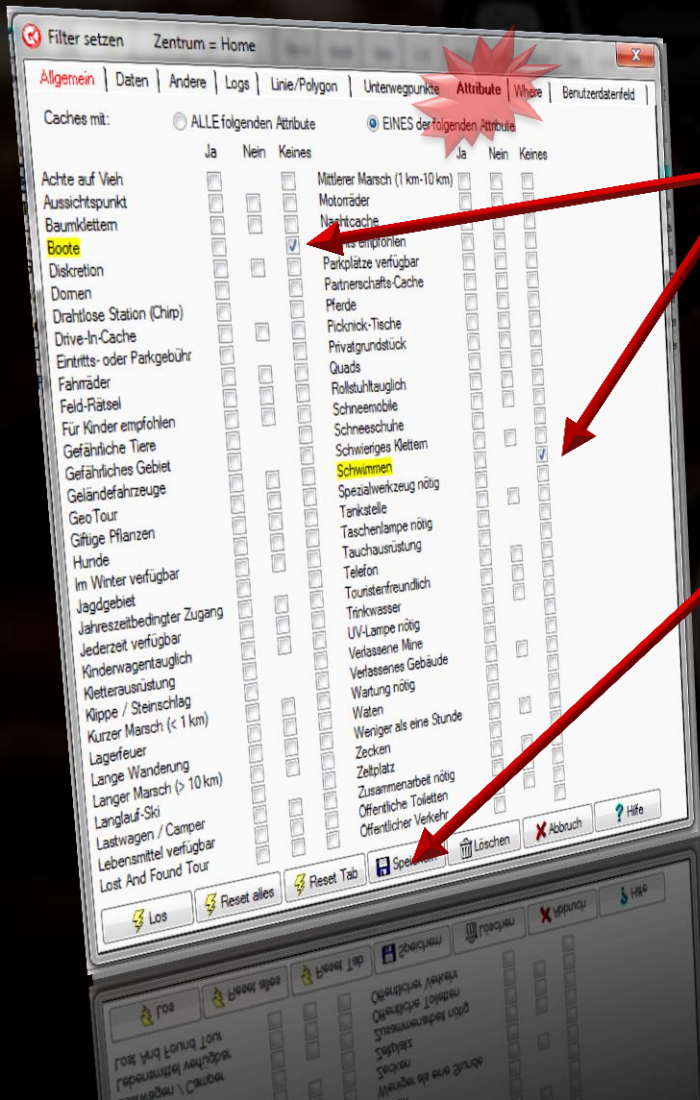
Filter setzen    Zentrum = Home

Allgemein | Daten | Andere | Logs | Linie/Polygon | Unterwegpunkte | Attribute | Where | Benutzerdatenfeld

Caches mit:    ALLE folgenden Attribute    EINES der folgenden Attribute

Ja    Nein    Keines

Achte auf Vieh
Aussichtspunkt
Baumklettern
Boote
Diskretion
Dornen
Drahtlose Station (Chirp)
Drive-In-Cache
Eintritts- oder Parkgebühr
Fahrräder
Feld-Rätsel
Für Kinder empfohlen
Gefährliche Tiere
Gefährliches Gebiet
Geländefahrzeuge
GeoTour
Giftige Pflanzen
Hunde
Im Winter verfügbar
Jagdgebiet
Jahreszeitbedingter Zugang
Jederzeit verfügbar
Kinderwagentauglich
Kletterausrüstung
Klippe / Steinschlag
Kurzer Marsch (< 1 km)
Lagerfeuer
Lange Wanderung
Langer Marsch (> 10 km)
Langlauf-Ski
Lastwagen / Camper
Lebensmittel verfügbar
Lost And Found Tour

Ja    Nein    Keines

Mittlerer Marsch (1 km-10 km)
Motorräder
Nachtcache
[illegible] empfohlen
Parkplätze verfügbar
Partnerschafts-Cache
Pferde
Picknick-Tische
Privatgrundstück
Quads
Rollstuhltauglich
Schneemobile
Schneeschuhe
Schwieriges Klettern
Schwimmen
Spezialwerkzeug nötig
Tankstelle
Taschenlampe nötig
Tauchausrüstung
Telefon
Touristenfreundlich
Trinkwasser
UV-Lampe nötig
Verlassene Mine
Verlassenes Gebäude
Wartung nötig
Waten
Weniger als eine Stunde
Zecken
Zeltplatz
Zusammenarbeit nötig
Öffentliche Toiletten
Öffentlicher Verkehr

Löschen    Abbruch    Hilfe

Los    Reset alles    Reset Tab    Speichern